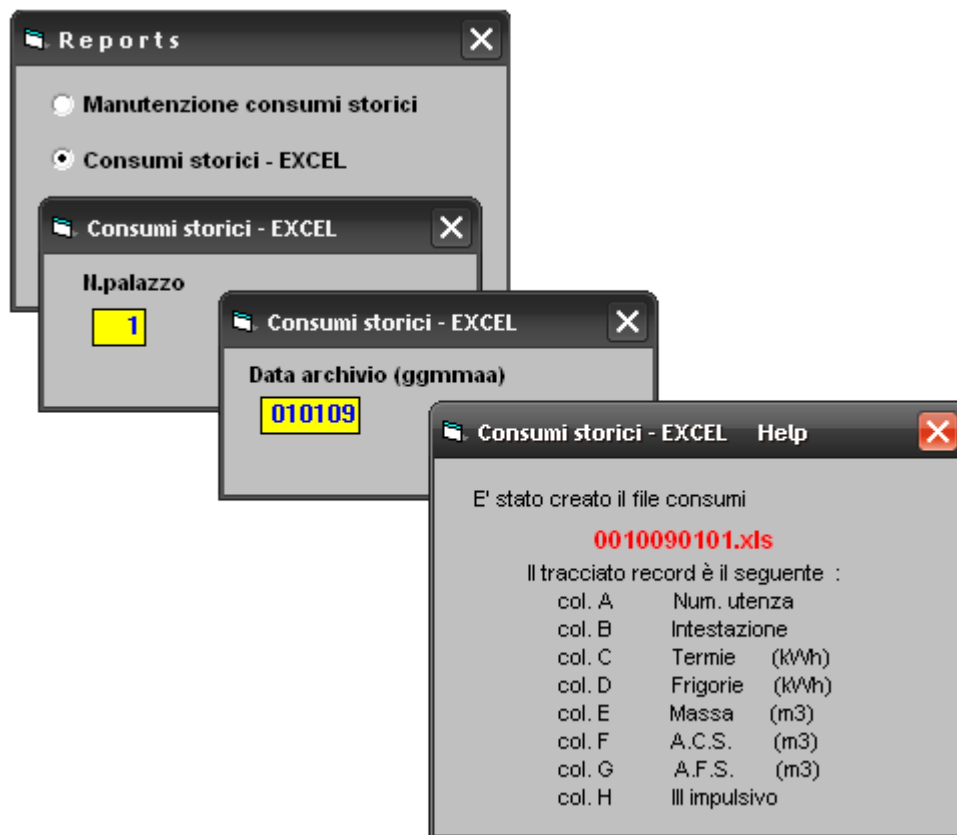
Reports

Manutenzione consumi storici

Consumi storici - EXCEL

Consumi storici - EXCEL

N.palazzo

1

Consumi storici - EXCEL

Data archivio (ggmmaa)

010109

Consumi storici - EXCEL Help

E' stato creato il file consumi

0010090101.xls

Il tracciato record è il seguente :

| | | |
|---|---|---|
| col. A | Num. utenza | |
| col. B | Intestazione | |
| col. C | Termie | (kWh) |
| col. D | Frigorie | (kWh) |
| col. E | Massa | (m3) |
| col. F | A.C.S. | (m3) |
| col. G | A.F.S. | (m3) |
| col. H | III impulsivo | |